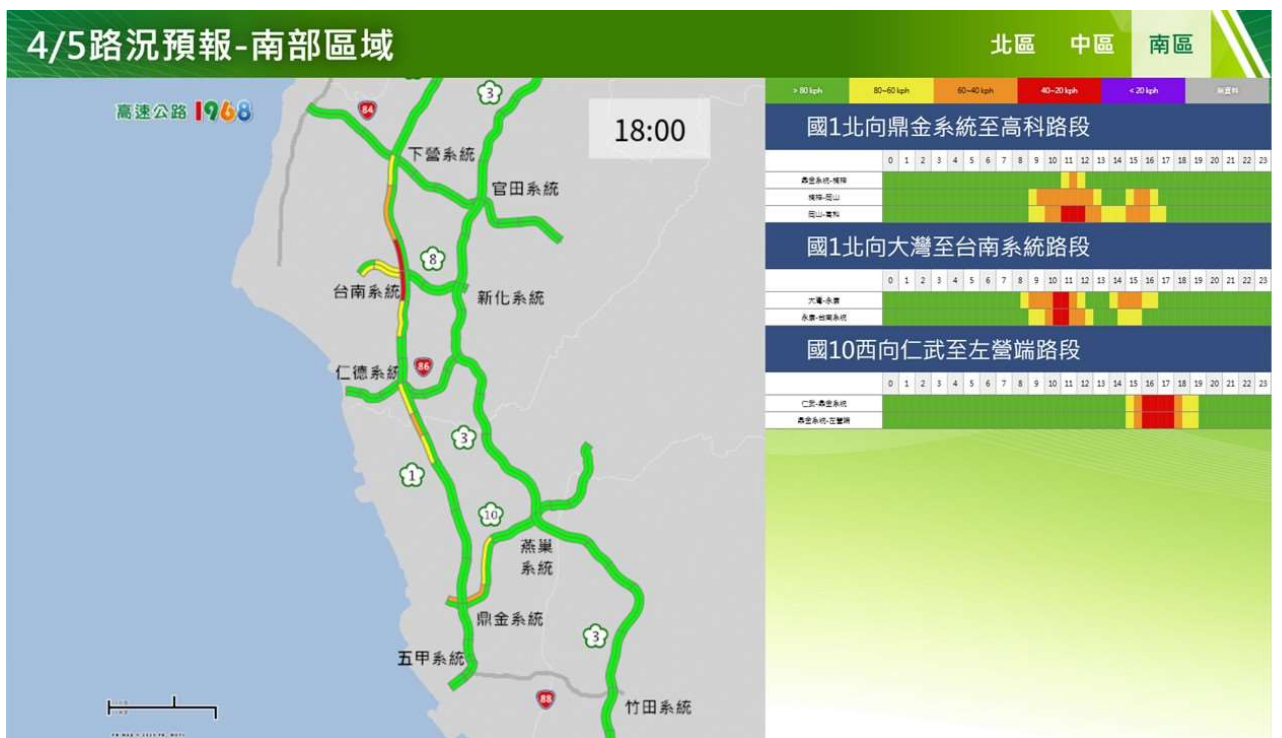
4/5路況預報-南部區域

北區 中區 南區

高速公路 1968

18:00

84
3
下營系統
官田系統
8
台南系統
新化系統
仁德系統
86
3
1
10
燕巢系統
鼎金系統
3
五甲系統
88
竹田系統

> 80 kph | 80~60 kph | 60~40 kph | 40~20 kph | < 20 kph | 無資料

國1北向鼎金系統至高科路段

| | 0 | 1 | 2 | 3 | 4 | 5 | 6 | 7 | 8 | 9 | 10 | 11 | 12 | 13 | 14 | 15 | 16 | 17 | 18 | 19 | 20 | 21 | 22 | 23 |
|---|---|---|---|---|---|---|---|---|---|---|---|---|---|---|---|---|---|---|---|---|---|---|---|---|
| 鼎金系統-楠梓 | | | | | | | | | | | | | | | | | | | | | | | | |
| 楠梓-岡山 | | | | | | | | | | | | | | | | | | | | | | | | |
| 岡山-高科 | | | | | | | | | | | | | | | | | | | | | | | | |

國1北向大灣至台南系統路段

| | 0 | 1 | 2 | 3 | 4 | 5 | 6 | 7 | 8 | 9 | 10 | 11 | 12 | 13 | 14 | 15 | 16 | 17 | 18 | 19 | 20 | 21 | 22 | 23 |
|---|---|---|---|---|---|---|---|---|---|---|---|---|---|---|---|---|---|---|---|---|---|---|---|---|
| 大灣-永康 | | | | | | | | | | | | | | | | | | | | | | | | |
| 永康-台南系統 | | | | | | | | | | | | | | | | | | | | | | | | |

國10西向仁武至左營端路段

| | 0 | 1 | 2 | 3 | 4 | 5 | 6 | 7 | 8 | 9 | 10 | 11 | 12 | 13 | 14 | 15 | 16 | 17 | 18 | 19 | 20 | 21 | 22 | 23 |
|---|---|---|---|---|---|---|---|---|---|---|---|---|---|---|---|---|---|---|---|---|---|---|---|---|
| 仁武-鼎金系統 | | | | | | | | | | | | | | | | | | | | | | | | |
| 鼎金系統-左營端 | | | | | | | | | | | | | | | | | | | | | | | | |